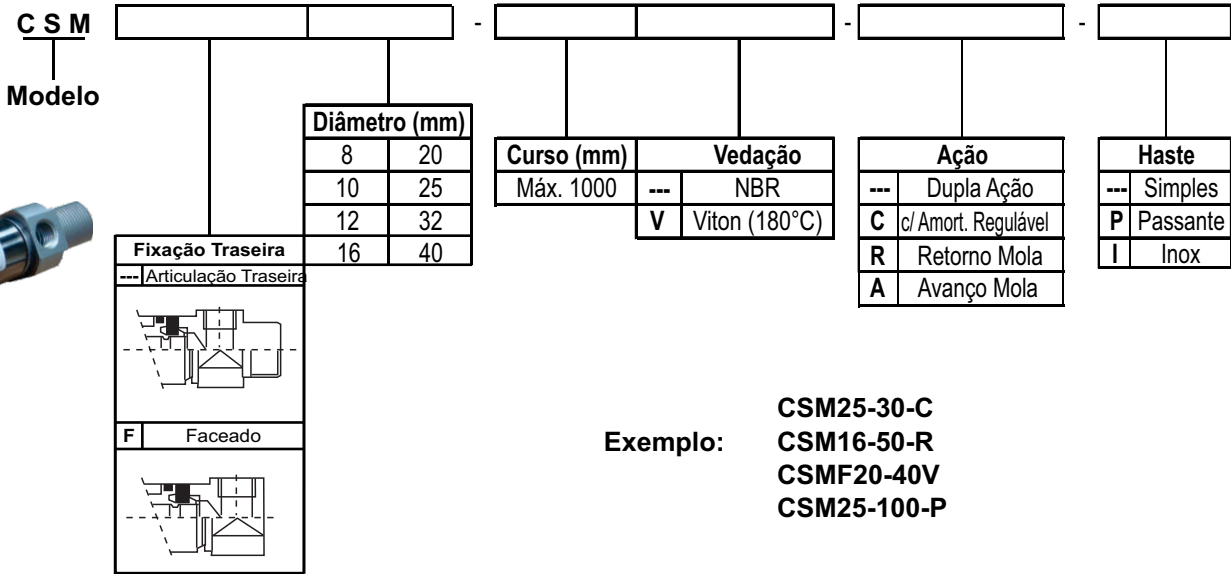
C S M - - -

Modelo

| Diâmetro (mm) | |
|---|---|
| 8 | 20 |
| 10 | 25 |
| 12 | 32 |
| 16 | 40 |

| Curso (mm) | Vedação | |
|---|---|---|
| Máx. 1000 | --- | NBR |
| | V | Viton (180°C) |

| Ação | |
|---|---|
| --- | Dupla Ação |
| C | c/ Amort. Regulável |
| R | Retorno Mola |
| A | Avanço Mola |

| Haste | |
|---|---|
| --- | Simples |
| P | Passante |
| I | Inox |

Fixação Traseira
--- Articulação Traseira
F Faceado

Exemplo: CSM25-30-C
CSM16-50-R
CSMF20-40V
CSM25-100-P